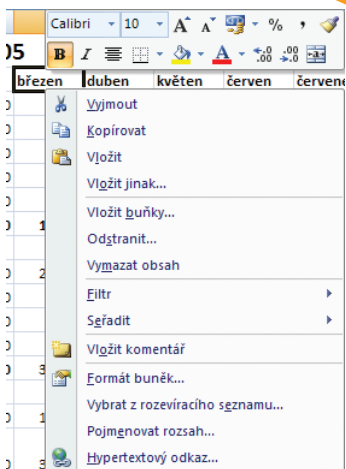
Calibri 10 A A % ,
05 B I A
březen duben květen červen červene

Vyjmout
Kopírovat
Vložit
Vložit jinak...
Vložit buňky...
Odstranit...
Vymazat obsah
Filtr
Seřadit
Vložit komentář
Formát buněk...
Vybrat z rozevíracího seznamu...
Pojmenovat rozsah...
Hypertextový odkaz...